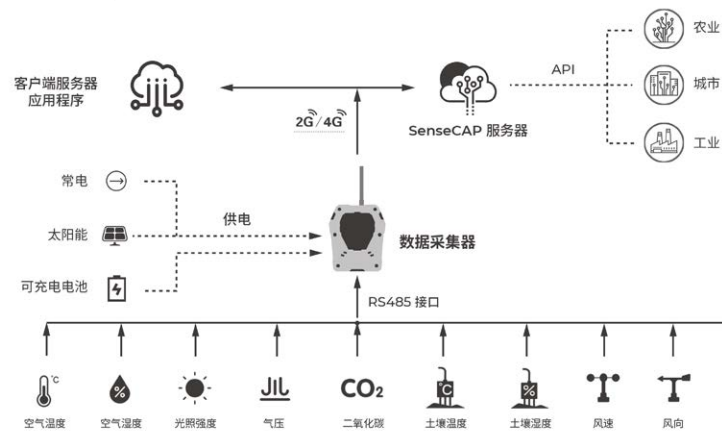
客户端服务器
应用程序

2G/4G

SenseCAP 服务器

API

农业

城市

工业

常电

太阳能

可充电电池

供电

数据采集器

RS485 接口

°C

%

$CO_2$

C

%

空气温度

空气湿度

光照强度

气压

二氧化碳

土壤温度

土壤湿度

风速

风向